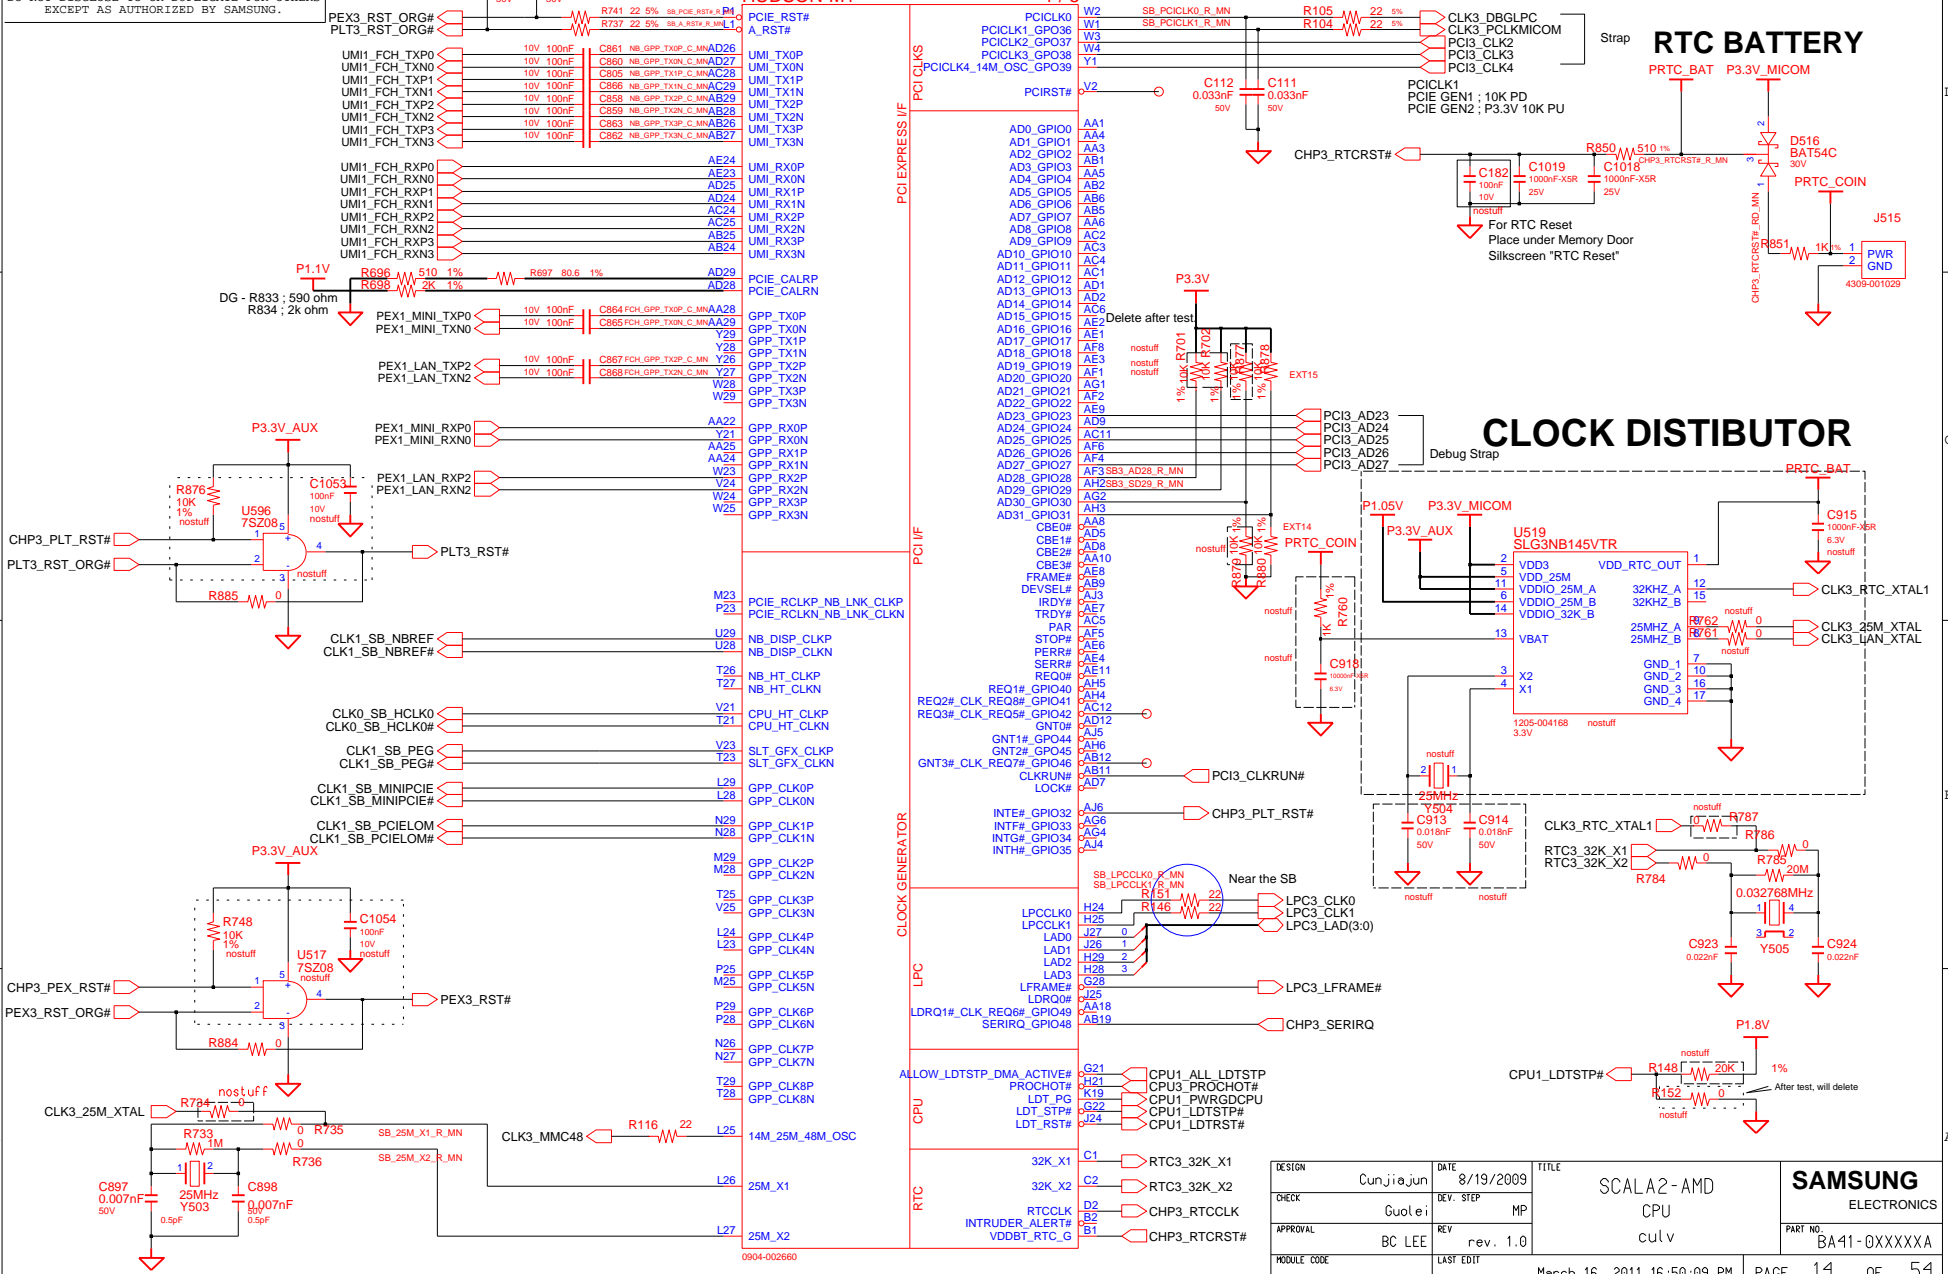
EXCEPT AS AUTHORIZED BY SAMSUNG.

PEX3_RST_ORG#
PLT3_RST_ORG#
R741 22 5% SB_PCIE_RST#_R
R737 22 5% SB_A_RST#_R_MN
PCIE_RST#
A_RST#

UMI1_FCH_TXP0
UMI1_FCH_TXN0
UMI1_FCH_TXP1
UMI1_FCH_TXN1
UMI1_FCH_TXP2
UMI1_FCH_TXN2
UMI1_FCH_TXP3
UMI1_FCH_TXN3

UMI_TX0P
UMI_TX0N
UMI_TX1P
UMI_TX1N
UMI_TX2P
UMI_TX2N
UMI_TX3P
UMI_TX3N

UMI1_FCH_RXP0
UMI1_FCH_RXN0
UMI1_FCH_RXP1
UMI1_FCH_RXN1
UMI1_FCH_RXP2
UMI1_FCH_RXN2
UMI1_FCH_RXP3
UMI1_FCH_RXN3

UMI_RX0P
UMI_RX0N
UMI_RX1P
UMI_RX1N
UMI_RX2P
UMI_RX2N
UMI_RX3P
UMI_RX3N

P1.1V
R696 510 1%
R698 2K 1%
R697 80.6 1%
PCIE_CALRP
PCIE_CALRN
DG - R833 ; 590 ohm
R834 ; 2k ohm

PEX1_MINI_TXP0
PEX1_MINI_TXN0
PEX1_LAN_TXP2
PEX1_LAN_TXN2
GPP_TX0P
GPP_TX0N
GPP_TX1P
GPP_TX1N
GPP_TX2P
GPP_TX2N
GPP_TX3P
GPP_TX3N

P3.3V_AUX
PEX1_MINI_RXP0
PEX1_MINI_RXN0
PEX1_LAN_RXP2
PEX1_LAN_RXN2
GPP_RX0P
GPP_RX0N
GPP_RX1P
GPP_RX1N
GPP_RX2P
GPP_RX2N
GPP_RX3P
GPP_RX3N

R876 10K 1% nostuff
C1053 100nF 10V nostuff
U596 7SZ08
CHP3_PLT_RST#
PLT3_RST_ORG#
PLT3_RST#
R885 0

PCIE_RCLKP_NB_LNK_CLKP
PCIE_RCLKN_NB_LNK_CLKN
CLK1_SB_NBREF
CLK1_SB_NBREF#
NB_DISP_CLKP
NB_DISP_CLKN
NB_HT_CLKP
NB_HT_CLKN
CLK0_SB_HCLK0
CLK0_SB_HCLK0#
CPU_HT_CLKP
CPU_HT_CLKN
CLK1_SB_PEG
CLK1_SB_PEG#
SLT_GFX_CLKP
SLT_GFX_CLKN
CLK1_SB_MINIPCIE
CLK1_SB_MINIPCIE#
GPP_CLK0P
GPP_CLK0N
CLK1_SB_PCIELOM
CLK1_SB_PCIELOM#
GPP_CLK1P
GPP_CLK1N
GPP_CLK2P
GPP_CLK2N
GPP_CLK3P
GPP_CLK3N
GPP_CLK4P
GPP_CLK4N
GPP_CLK5P
GPP_CLK5N
GPP_CLK6P
GPP_CLK6N
GPP_CLK7P
GPP_CLK7N
GPP_CLK8P
GPP_CLK8N

P3.3V_AUX
R748 10K 1% nostuff
C1054 100nF 10V nostuff
U517 7SZ08 nostuff
CHP3_PEX_RST#
PEX3_RST_ORG#
PEX3_RST#
R884 0

CLK3_25M_XTAL
R734 nostuff 0
R733 1M
R735 0
R736 0
SB_25M_X1_R_MN
SB_25M_X2_R_MN
C897 0.007nF 50V
25MHz Y503
C898 0.007nF 50V
CLK3_MMC48
R116 22
14M_25M_48M_OSC
25M_X1
25M_X2
0904-002660

PCI EXPRESS I/F
PCI CLKS
PCI I/F
CLOCK GENERATOR
LPC
CPU
RTC

PCICLK0
PCICLK1_GPO36
PCICLK2_GPO37
PCICLK3_GPO38
PCICLK4_14M_OSC_GPO39
PCIRST#
SB_PCICLK0_R_MN
SB_PCICLK1_R_MN
R105 22 5%
R104 22 5%
CLK3_DBGLPC
CLK3_PCLKMICOM
PCI3_CLK2
PCI3_CLK3
PCI3_CLK4
Strap
C112 0.033nF 50V
C111 0.033nF 50V
PCICLK1
PCIE GEN1 ; 10K PD
PCIE GEN2 ; P3.3V 10K PU

AD0_GPIO0 … AD31_GPIO31
Delete after test
P3.3V
R701 10K 1%
R702 10K 1%
R877
R878
nostuff
EXT15
PCI3_AD23
PCI3_AD24
PCI3_AD25
PCI3_AD26
PCI3_AD27
Debug Strap
SB3_AD28_R_MN
SB3_SD29_R_MN
CBE0#
CBE1#
CBE2#
CBE3#
FRAME#
DEVSEL#
IRDY#
TRDY#
PAR
STOP#
PERR#
SERR#
REQ0#
REQ1#_GPIO40
REQ2#_CLK_REQ8#_GPIO41
REQ3#_CLK_REQ5#_GPIO42
GNT0#
GNT1#_GPO44
GNT2#_GPO45
GNT3#_CLK_REQ7#_GPIO46
CLKRUN#
LOCK#
R879 10K
R880 10K
EXT14
PCI3_CLKRUN#
INTE#_GPIO32
INTF#_GPIO33
INTG#_GPIO34
INTH#_GPIO35
CHP3_PLT_RST#

LPCCLK0
LPCCLK1
LAD0
LAD1
LAD2
LAD3
LFRAME#
LDRQ0#
LDRQ1#_CLK_REQ6#_GPIO49
SERIRQ_GPIO48
SB_LPCCLK0_R_MN
SB_LPCCLK1_R_MN
R151 22
R146 22
Near the SB
LPC3_CLK0
LPC3_CLK1
LPC3_LAD(3:0)
LPC3_LFRAME#
CHP3_SERIRQ

ALLOW_LDTSTP_DMA_ACTIVE#
PROCHOT#
LDT_PG
LDT_STP#
LDT_RST#
CPU1_ALL_LDTSTP
CPU3_PROCHOT#
CPU1_PWRGDCPU
CPU1_LDTSTP#
CPU1_LDTRST#

32K_X1
32K_X2
RTCCLK
INTRUDER_ALERT#
VDDBT_RTC_G
RTC3_32K_X1
RTC3_32K_X2
CHP3_RTCCLK
CHP3_RTCRST#

RTC BATTERY
PRTC_BAT
P3.3V_MICOM
CHP3_RTCRST#
R850 510 1%
CHP3_RTCRST#_R_MN
C182 100nF 10V nostuff
C1019 1000nF-X5R 25V
C1018 1000nF-X5R 25V
D516 BAT54C 30V
PRTC_COIN
For RTC Reset
Place under Memory Door
Silkscreen "RTC Reset"
R851 1K 1%
J515
PWR
GND
4309-001029
CHP3_RTCRST#_RD_MN

CLOCK DISTIBUTOR
PRTC_BAT
C915 1000nF-X5R 6.3V nostuff
P1.05V
P3.3V_MICOM
P3.3V_AUX
U519
SLG3NB145VTR
PRTC_COIN
VDD3
VDD_25M
VDDIO_25M_A
VDDIO_25M_B
VDDIO_32K_B
VBAT
X2
X1
VDD_RTC_OUT
32KHZ_A
32KHZ_B
25MHZ_A
25MHZ_B
GND_1
GND_2
GND_3
GND_4
CLK3_RTC_XTAL1
R762 0
R761 0
nostuff
CLK3_25M_XTAL
CLK3_LAN_XTAL
R760 1K 1%
nostuff
C918 10000nF-X5R 6.3V
1205-004168
3.3V
nostuff
25MHz Y504
C913 0.018nF 50V
C914 0.018nF 50V
nostuff
CLK3_RTC_XTAL1
R787
R786 0
RTC3_32K_X1
RTC3_32K_X2
R785 20M
R784 0
0.032768MHz
C923 0.022nF
Y505
C924 0.022nF

P1.8V
CPU1_LDTSTP#
R148 20K 1%
R152 0
nostuff
After test, will delete

| DESIGN Cunjiajun | DATE 8/19/2009 | TITLE SCALA2-AMD CPU culv | SAMSUNG ELECTRONICS |
| CHECK Guolei | DEV. STEP MP | | |
| APPROVAL BC LEE | REV rev. 1.0 | | PART NO. BA41-0XXXXXA |
| MODULE CODE | LAST EDIT March 16, 2011 16:50:09 PM | | PAGE 14 OF 54 |